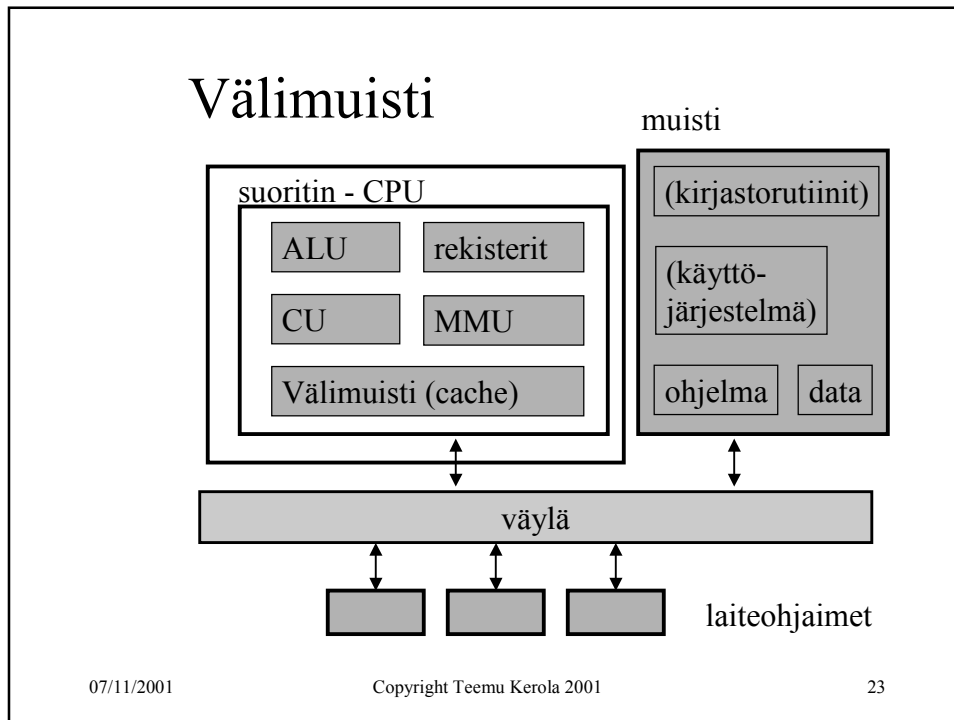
Välimuisti

suoritin - CPU

ALU

rekisterit

CU

MMU

Välimuisti (cache)

muisti

(kirjastorutiinit)

(käyttöjärjestelmä)

ohjelma

data

väylä

laiteohjaimet

07/11/2001

Copyright Teemu Kerola 2001

23